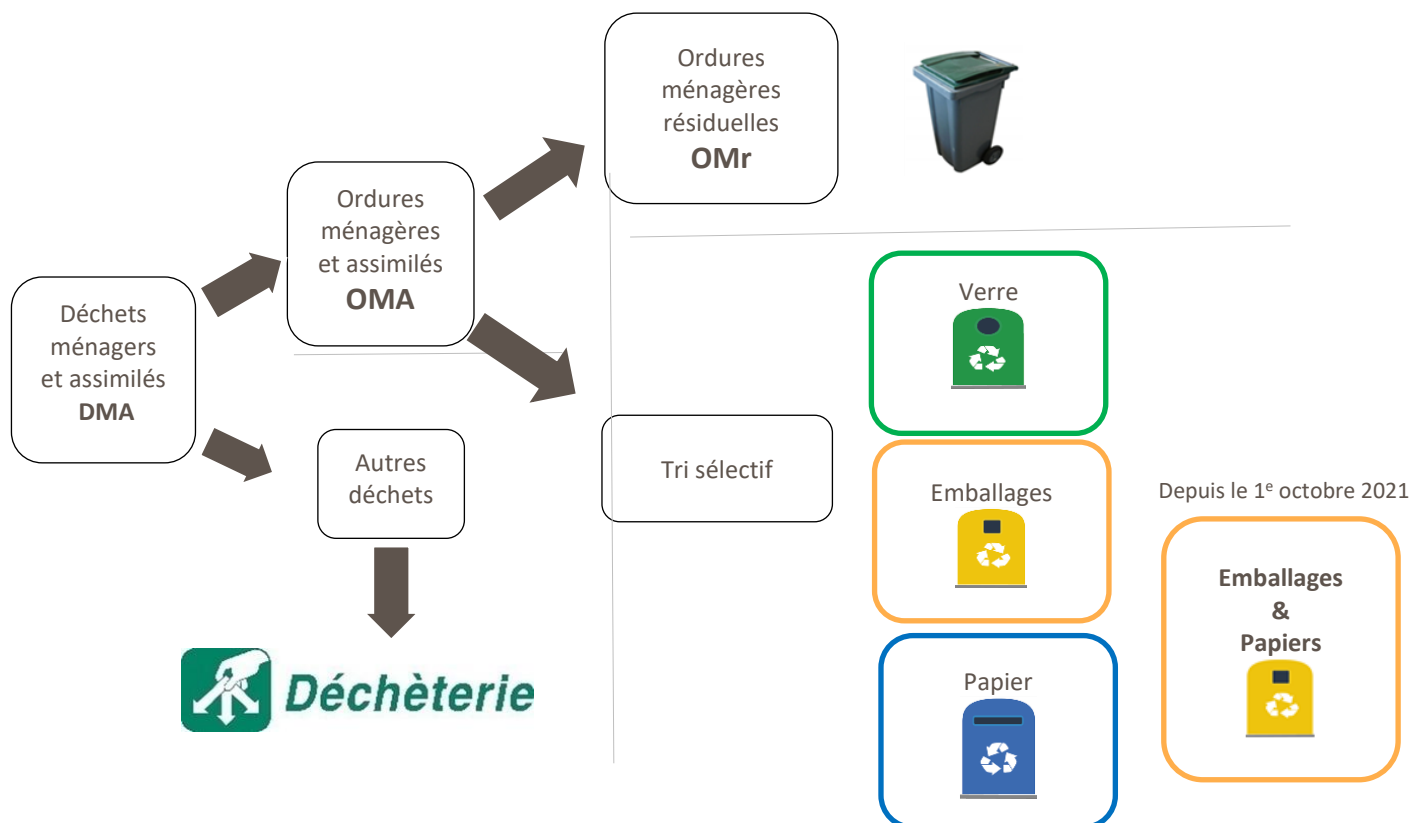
Déchets ménagers et assimilés
DMA

Ordures ménagères et assimilés
OMA

Autres déchets

Déchèterie

Ordures ménagères résiduelles
OMr

Tri sélectif

Verre

Emballages

Papier

Depuis le 1$^{e}$ octobre 2021

Emballages
&
Papiers